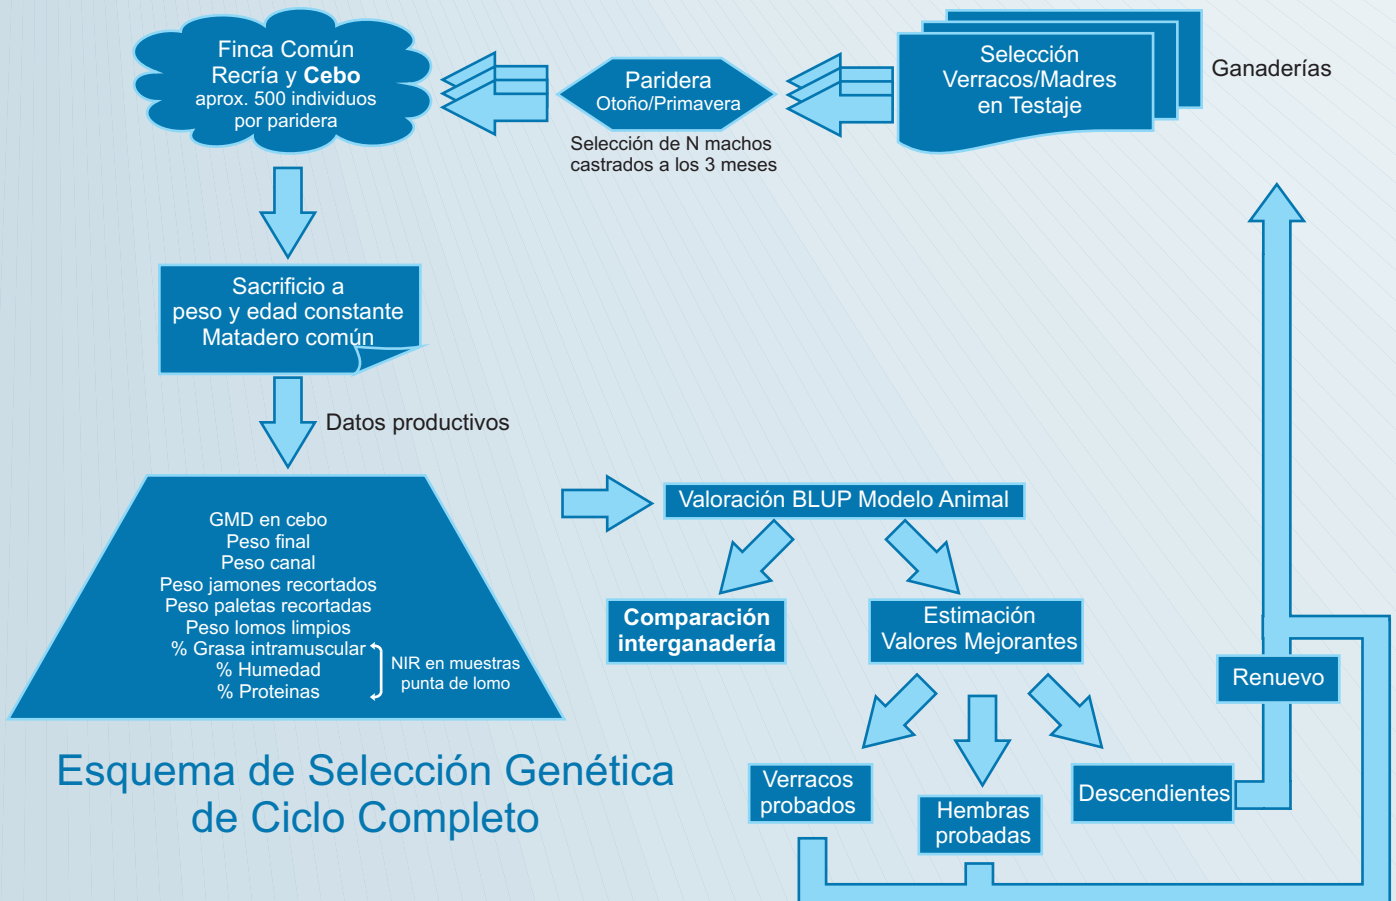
Finca Común
Recría y Cebo
aprox. 500 individuos
por paridera

Paridera
Otoño/Primavera

Selección de N machos
castrados a los 3 meses

Selección
Verracos/Madres
en Testaje

Ganaderías

Sacrificio a
peso y edad constante
Matadero común

Datos productivos

GMD en cebo
Peso final
Peso canal
Peso jamones recortados
Peso paletas recortadas
Peso lomos limpios
% Grasa intramuscular
% Humedad
% Proteinas

NIR en muestras
punta de lomo

Valoración BLUP Modelo Animal

Comparación
interganadería

Estimación
Valores Mejorantes

Renuevo

Verracos
probados

Hembras
probadas

Descendientes

Esquema de Selección Genética
de Ciclo Completo